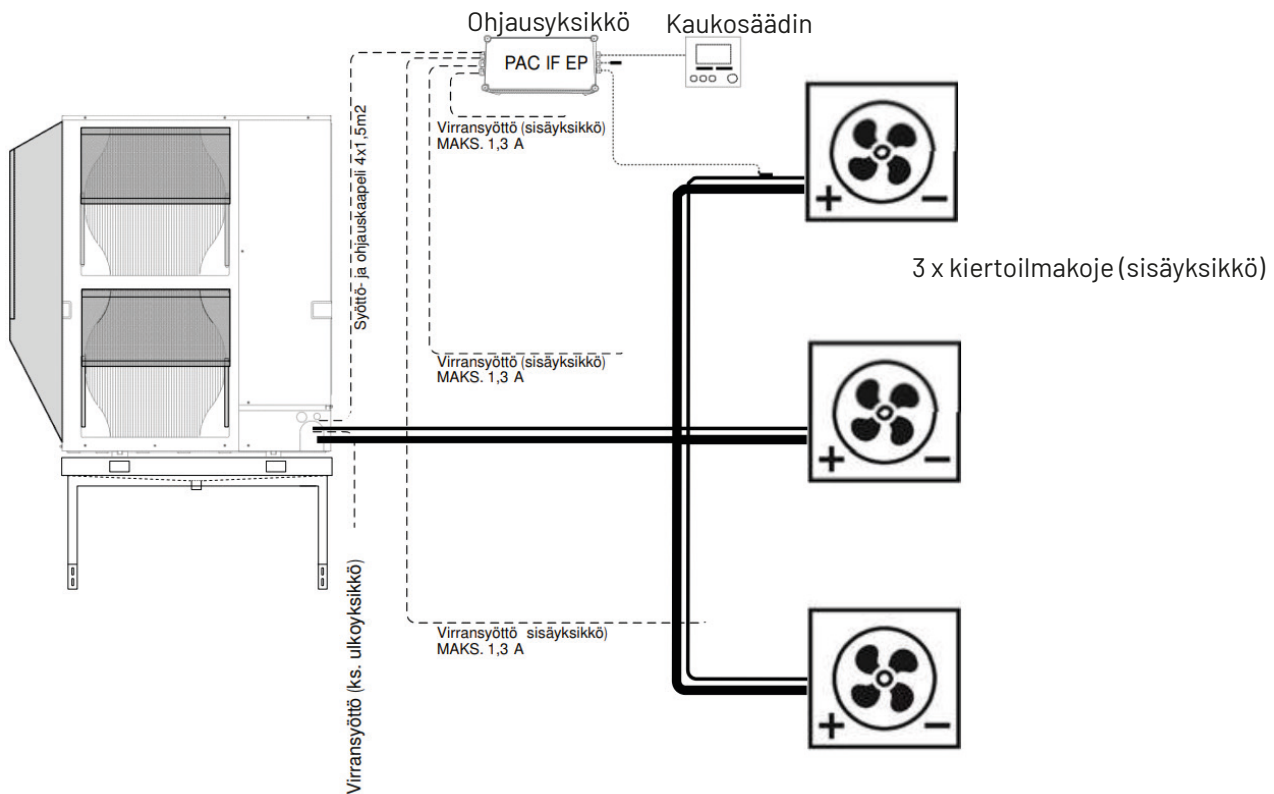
Ohjausyksikkö

Kaukosäädin

PAC IF EP

Virransyöttö (sisäyksikkö)
MAKS. 1,3 A

Syöttö- ja ohjauskaapeli 4x1,5m2

3 x kiertoilmakoje (sisäyksikkö)

Virransyöttö (sisäyksikkö)
MAKS. 1,3 A

Virransyöttö sisäyksikkö)
MAKS. 1,3 A

Virransyöttö (ks. ulkoyksikkö)